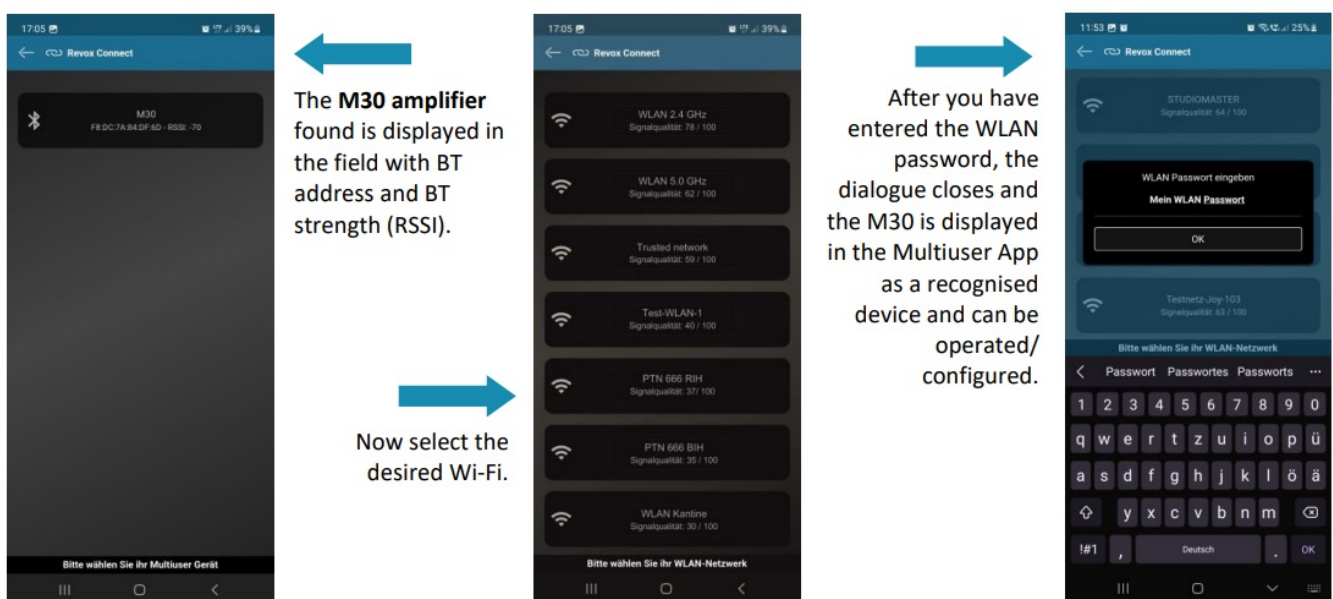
17:05 39%

Revox Connect

M30
F8:DC:7A:84:DF:6D - RSSI: -70

Bitte wählen Sie ihr Multiuser Gerät

The **M30 amplifier** found is displayed in the field with BT address and BT strength (RSSI).

Now select the desired Wi-Fi.

17:05 39%

Revox Connect

WLAN 2.4 GHz
Signalqualität: 78 / 100

WLAN 5.0 GHz
Signalqualität: 62 / 100

Trusted network
Signalqualität: 59 / 100

Test-WLAN-1
Signalqualität: 40 / 100

PTN 666 RIH
Signalqualität: 37/ 100

PTN 666 BIH
Signalqualität: 35 / 100

WLAN Kantine
Signalqualität: 30 / 100

Bitte wählen Sie ihr WLAN-Netzwerk

After you have entered the WLAN password, the dialogue closes and the M30 is displayed in the Multiuser App as a recognised device and can be operated/ configured.

11:53 25%

Revox Connect

STUDIOMASTER
Signalqualität: 64 / 100

WLAN Passwort eingeben

Mein WLAN Passwort

OK

Testnetz-Joy-103
Signalqualität: 63 / 100

Bitte wählen Sie ihr WLAN-Netzwerk

Passwort Passwortes Passworts ...

1 2 3 4 5 6 7 8 9 0
q w e r t z u i o p ü
a s d f g h j k l ö ä
y x c v b n m
!#1 , Deutsch . OK